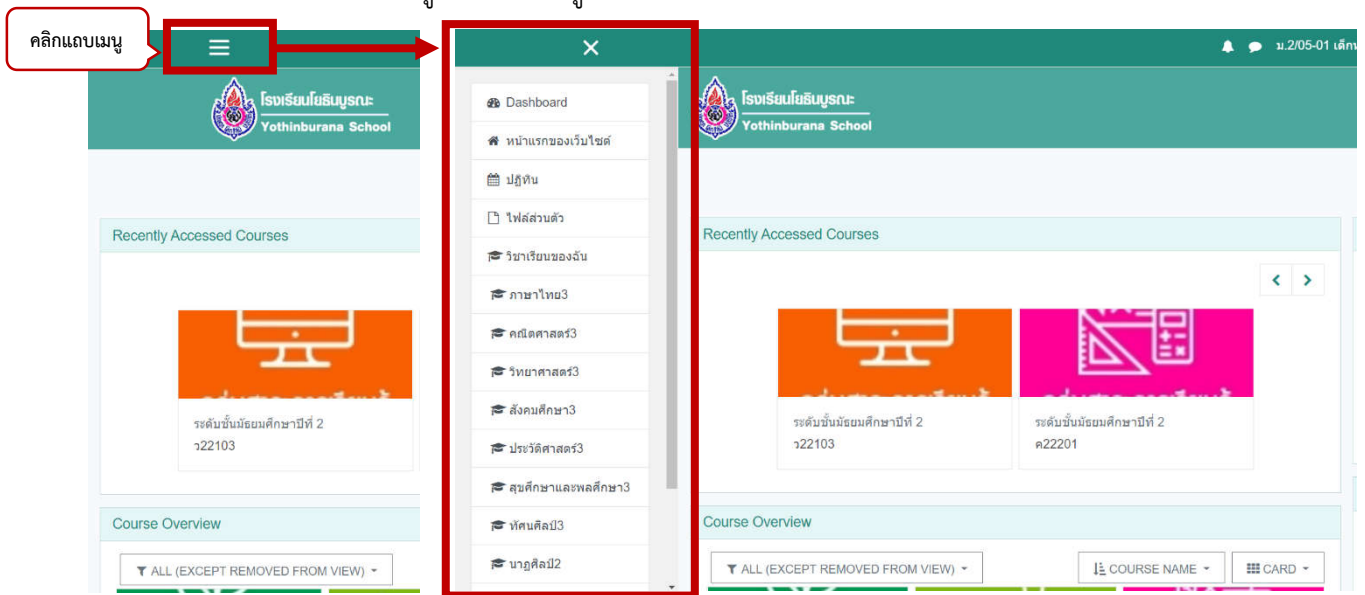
คลิกแถบเมนู

ม.2/05-01 เด็ก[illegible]

โรงเรียนโยธินบูรณะ
Yothinburana School

Dashboard
หน้าแรกของเว็บไซต์
ปฏิทิน
ไฟล์ส่วนตัว
วิชาเรียนของฉัน
ภาษาไทย3
คณิตศาสตร์3
วิทยาศาสตร์3
สังคมศึกษา3
ประวัติศาสตร์3
สุขศึกษาและพลศึกษา3
ทัศนศิลป์3
นาฏศิลป์2

โรงเรียนโยธินบูรณะ
Yothinburana School

Recently Accessed Courses

ระดับชั้นมัธยมศึกษาปีที่ 2
ว22103

Course Overview

ALL (EXCEPT REMOVED FROM VIEW)

Recently Accessed Courses

ระดับชั้นมัธยมศึกษาปีที่ 2
ว22103

ระดับชั้นมัธยมศึกษาปีที่ 2
ค22201

Course Overview

ALL (EXCEPT REMOVED FROM VIEW)

COURSE NAME

CARD